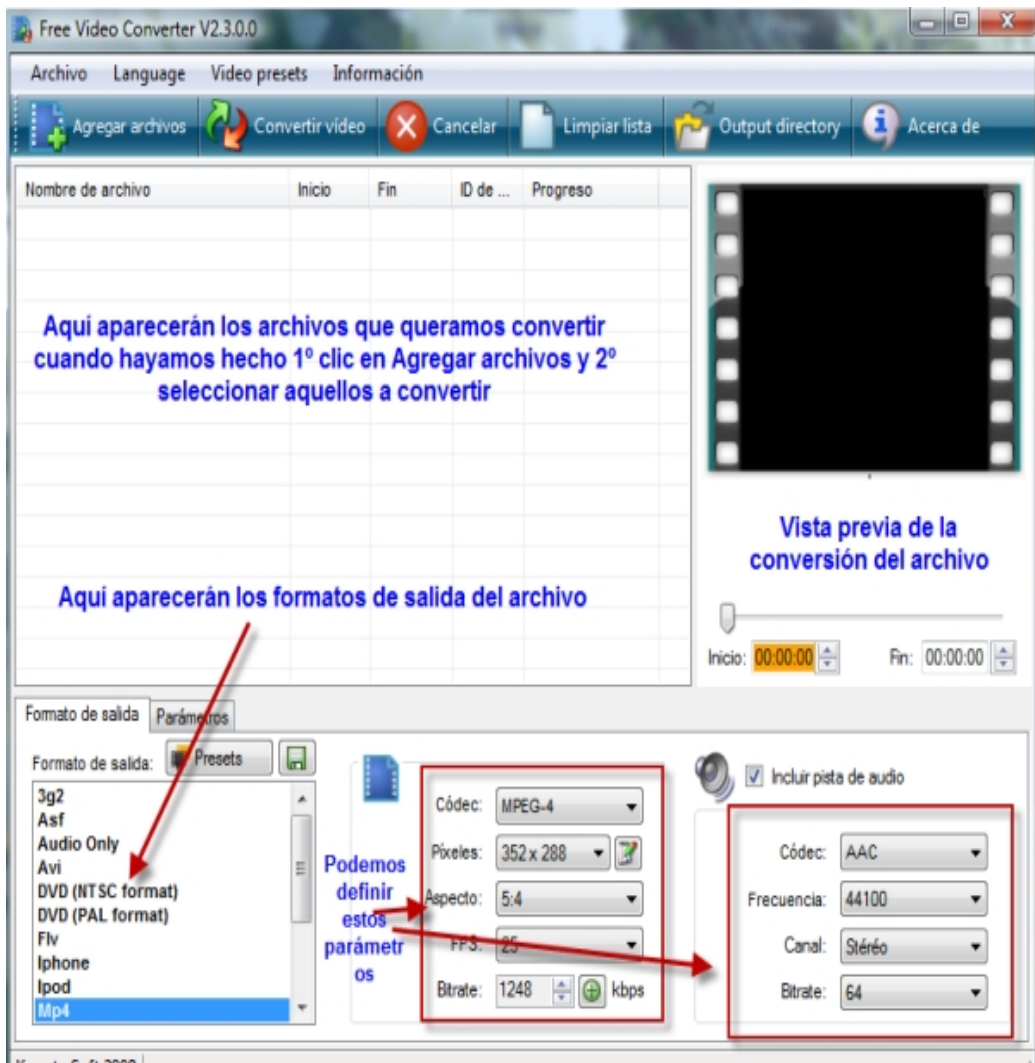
Free Video Converter V2.3.0.0

Archivo Language Video presets Información

Agregar archivos Convertir vídeo Cancelar Limpiar lista Output directory Acerca de

| Nombre de archivo | Inicio | Fin | ID de ... | Progreso |
|---|---|---|---|---|

Aqui aparecerán los archivos que queramos convertir cuando hayamos hecho 1º clic en Agregar archivos y 2º seleccionar aquellos a convertir

Vista previa de la conversión del archivo

Aquí aparecerán los formatos de salida del archivo

Inicio: 00:00:00 Fin: 00:00:00

Formato de salida Parámetros

Formato de salida: Presets

3g2
Asf
Audio Only
Avi
DVD (NTSC format)
DVD (PAL format)
Flv
Iphone
Ipod
Mp4

Podemos definir estos parámetr os

Códec: MPEG-4
Pixeles: 352 x 288
Aspecto: 5:4
FPS: 25
Bitrate: 1248 kbps

Incluir pista de audio

Códec: AAC
Frecuencia: 44100
Canal: Stéreo
Bitrate: 64

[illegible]